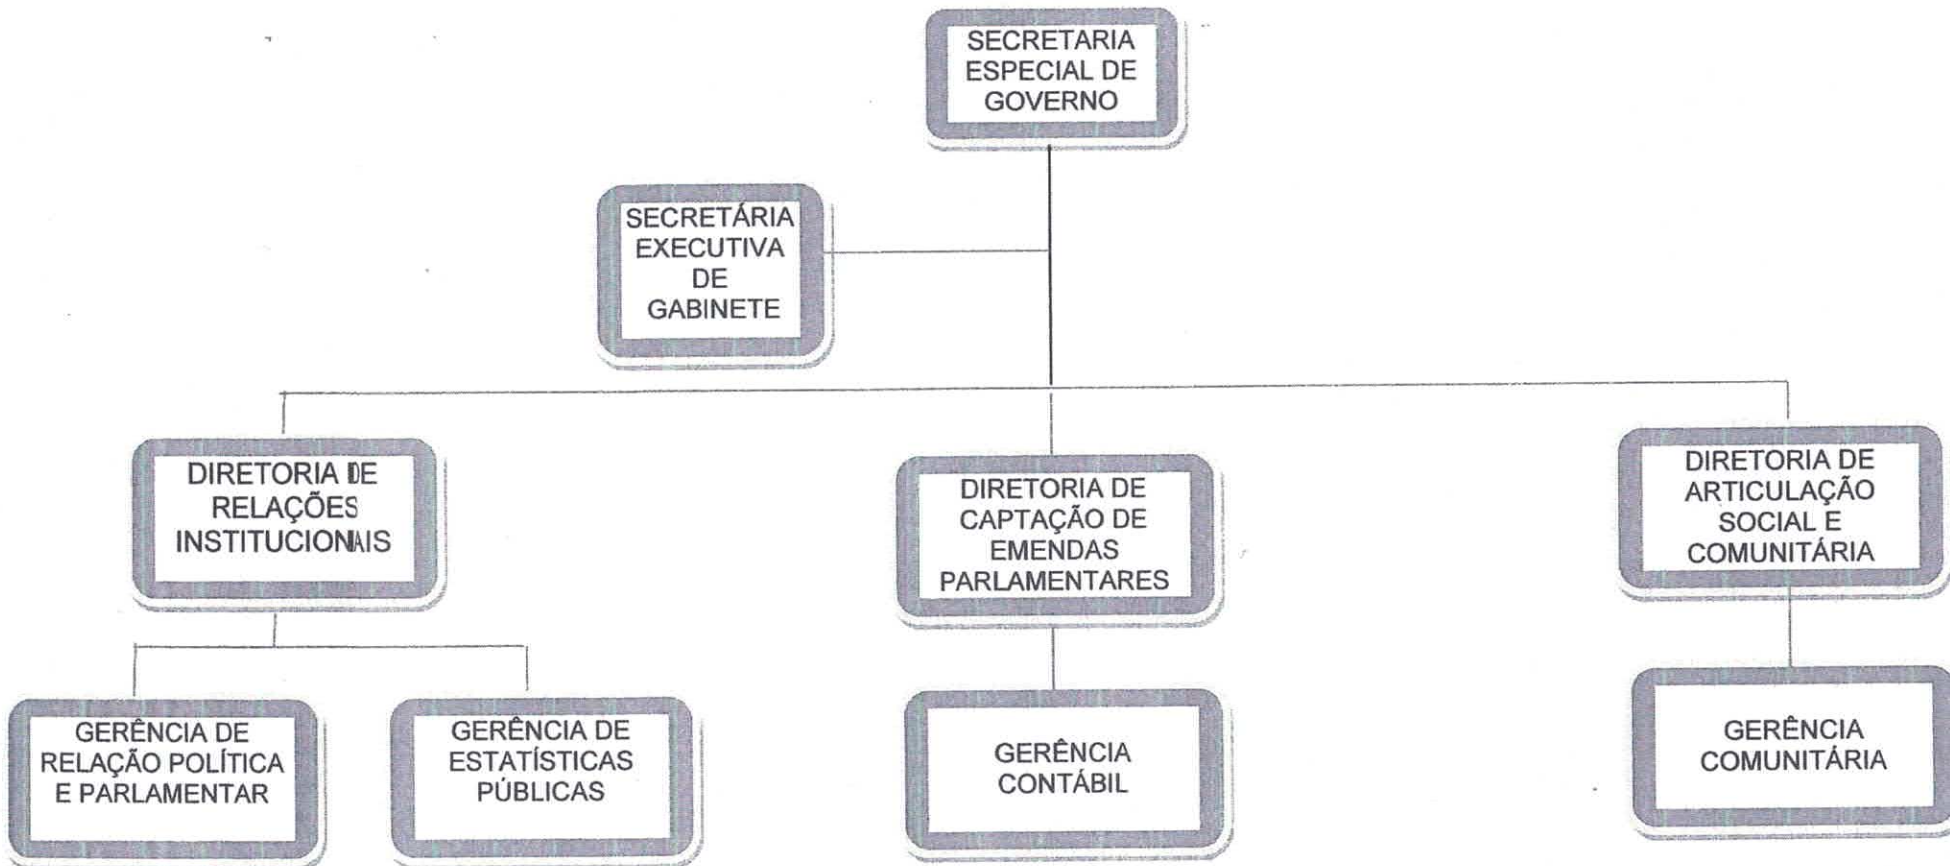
SECRETARIA ESPECIAL DE GOVERNO

SECRETÁRIA EXECUTIVA DE GABINETE

DIRETORIA DE RELAÇÕES INSTITUCIONAIS

DIRETORIA DE CAPTAÇÃO DE EMENDAS PARLAMENTARES

DIRETORIA DE ARTICULAÇÃO SOCIAL E COMUNITÁRIA

GERÊNCIA DE RELAÇÃO POLÍTICA E PARLAMENTAR

GERÊNCIA DE ESTATÍSTICAS PÚBLICAS

GERÊNCIA CONTÁBIL

GERÊNCIA COMUNITÁRIA